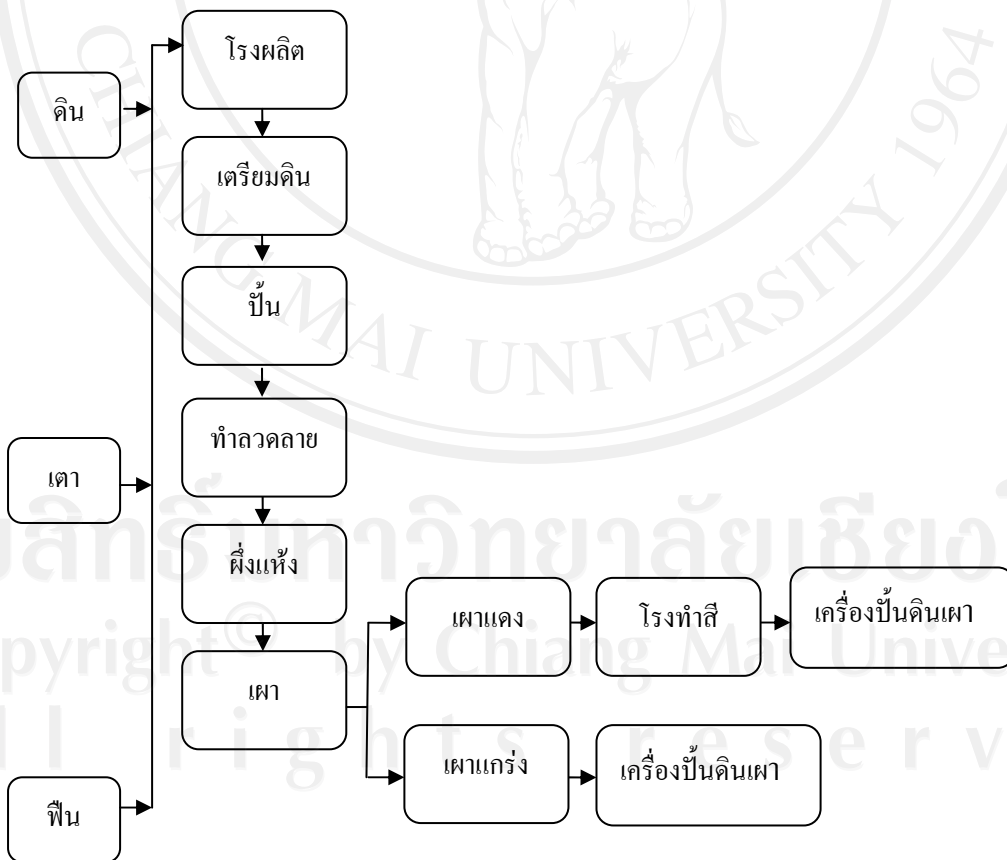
ดิน

เตา

ฟืน

โรงผลิต

เตรียมดิน

ปั้น

ทำลวดลาย

ผึ่งแห้ง

เผา

เผาแดง

โรงทำสี

เครื่องปั้นดินเผา

เผาแกร่ง

เครื่องปั้นดินเผา

CHIANG MAI UNIVERSITY 1964

ลิขสิทธิ์มหาวิทยาลัยเชียงใหม่
Copyright© by Chiang Mai University
All rights reserved